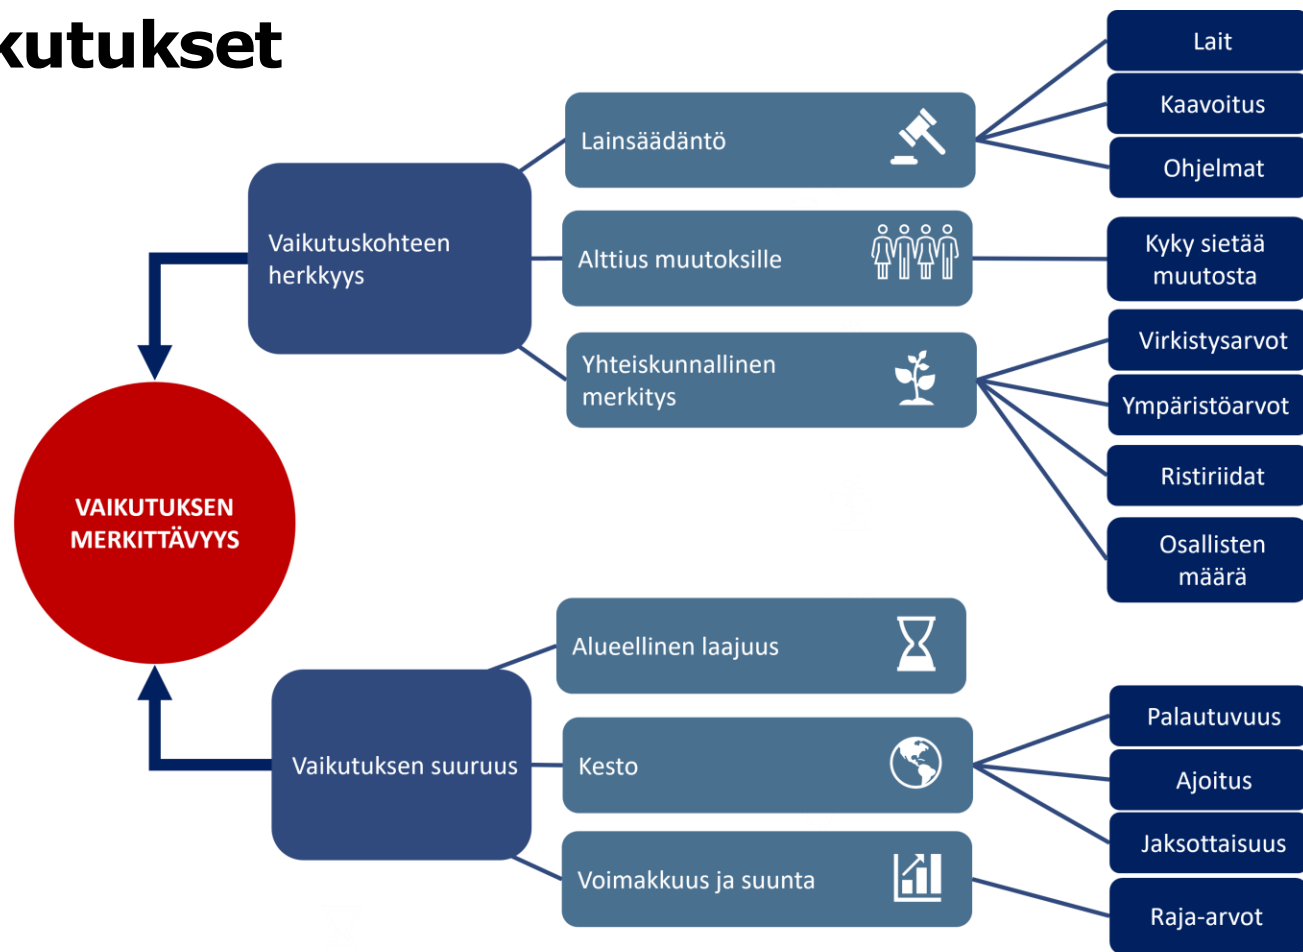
kutukset

Vaikutuskohteen herkkyys

Lainsäädäntö

Lait

Kaavoitus

Ohjelmat

Alttius muutoksille

Kyky sietää muutosta

Yhteiskunnallinen merkitys

Virkistysarvot

Ympäristöarvot

Ristiriidat

Osallisten määrä

VAIKUTUKSEN MERKITTÄVYYS

Vaikutuksen suuruus

Alueellinen laajuus

Kesto

Palautuvuus

Ajoitus

Jaksottaisuus

Voimakkuus ja suunta

Raja-arvot